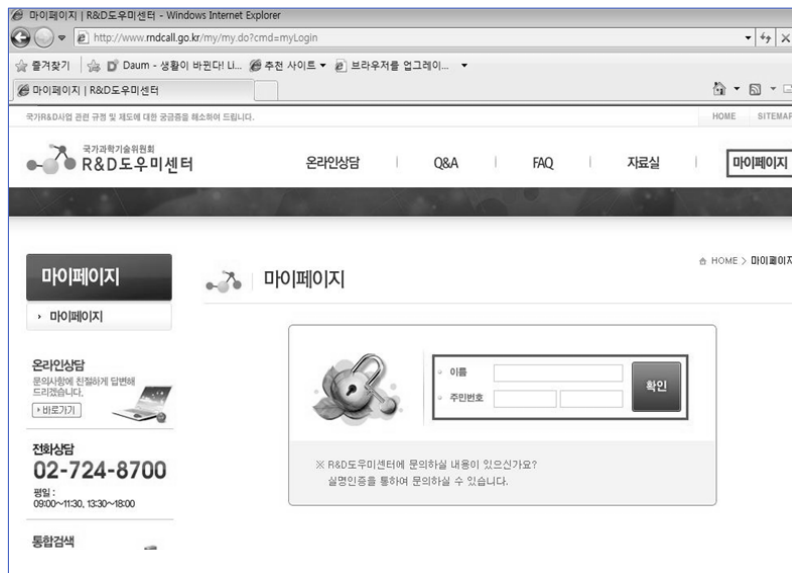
마이페이지 | R&D도우미센터 - Windows Internet Explorer

http://www.rndcall.go.kr/my/my.do?cmd=myLogin

즐겨찾기 | Daum - 생활이 바뀐다! Li... 추천 사이트 ▾ 브라우저를 업그레이... ▾

마이페이지 | R&D도우미센터

국가R&D사업 관련 규정 및 제도에 대한 궁금증을 해소해 드립니다.

HOME | SITEMAP

국가과학기술위원회
R&D도우미센터

온라인상담 | Q&A | FAQ | 자료실 | 마이페이지

마이페이지

› 마이페이지

온라인상담
문의사항에 친절하게 답변해 드리겠습니다.
› 바로가기

전화상담
02-724-8700
평일 :
09:00~11:30, 13:30~18:00

통합검색

마이페이지

HOME > 마이페이지

이름
주민번호
확인

※ R&D도우미센터에 문의하실 내용이 있으신가요?
실명인증을 통하여 문의하실 수 있습니다.